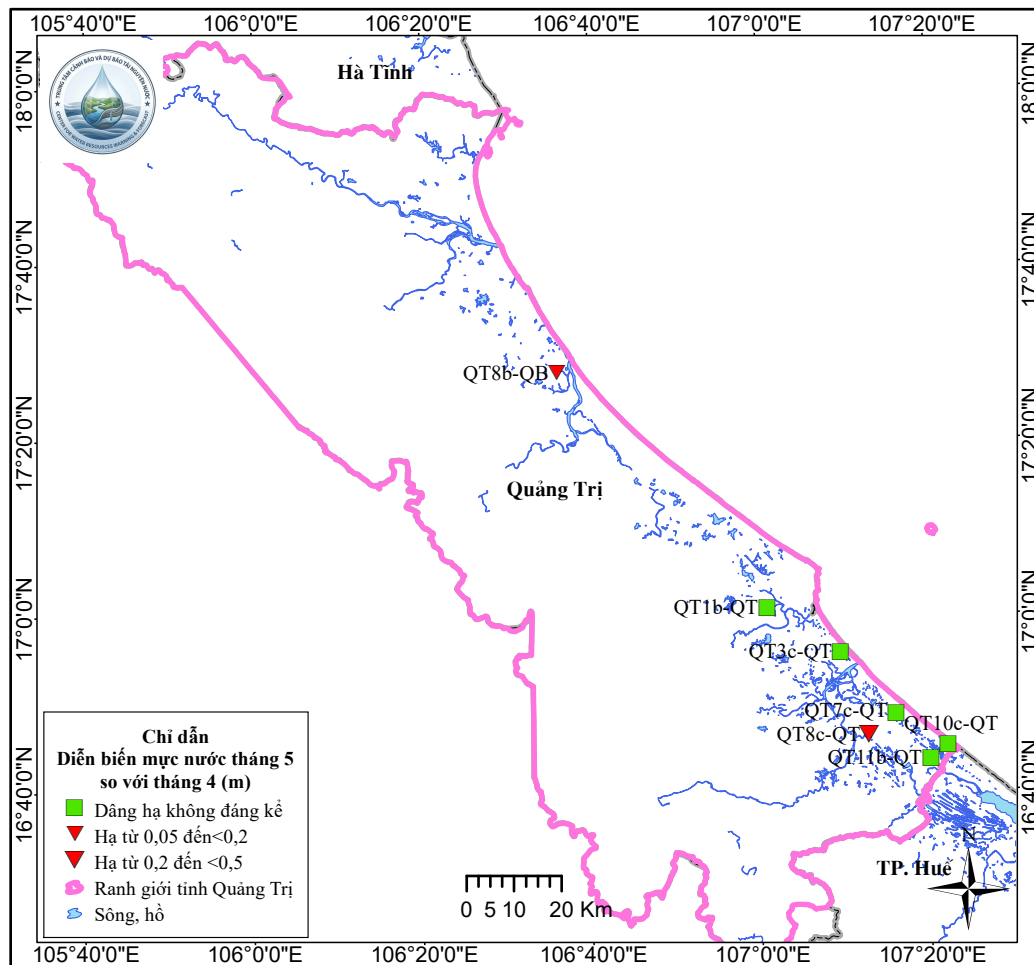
105°40'0"E 106°0'0"E 106°20'0"E 106°40'0"E 107°0'0"E 107°20'0"E

18°0'0"N
17°40'0"N
17°20'0"N
17°0'0"N
16°40'0"N

18°0'0"N
17°40'0"N
17°20'0"N
17°0'0"N
16°40'0"N

TRUNG TÂM CẢNH BÁO VÀ DỰ BÁO TÀI NGUYÊN NƯỚC
CENTER FOR WATER RESOURCES WARNING & FORECAST

Hà Tĩnh

QT8b-QB

Quảng Trị

QT1b-QT
QT3c-QT
QT7c-QT
QT10c-QT
QT8c-QT
QT11b-QT

TP. Huế

N

0 5 10 20 Km

Chỉ dẫn
Diễn biến mực nước tháng 5 so với tháng 4 (m)
Dâng hạ không đáng kể
Hạ từ 0,05 đến<0,2
Hạ từ 0,2 đến <0,5
Ranh giới tỉnh Quảng Trị
Sông, hồ

105°40'0"E 106°0'0"E 106°20'0"E 106°40'0"E 107°0'0"E 107°20'0"E